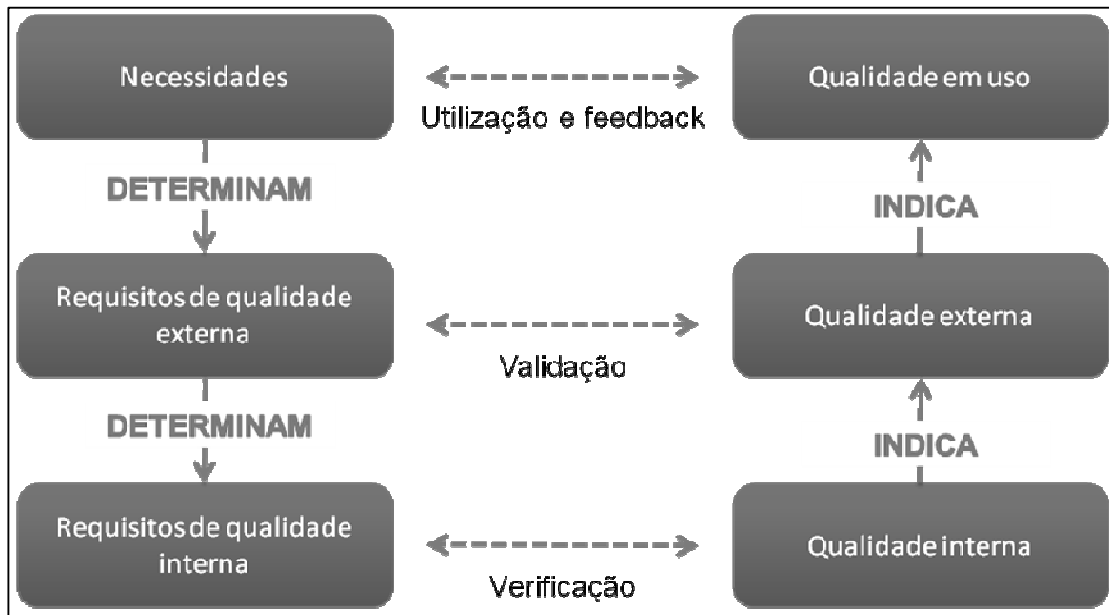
Necessidades

Utilização e feedback

Qualidade em uso

DETERMINAM

INDICA

Requisitos de qualidade externa

Validação

Qualidade externa

DETERMINAM

INDICA

Requisitos de qualidade interna

Verificação

Qualidade interna